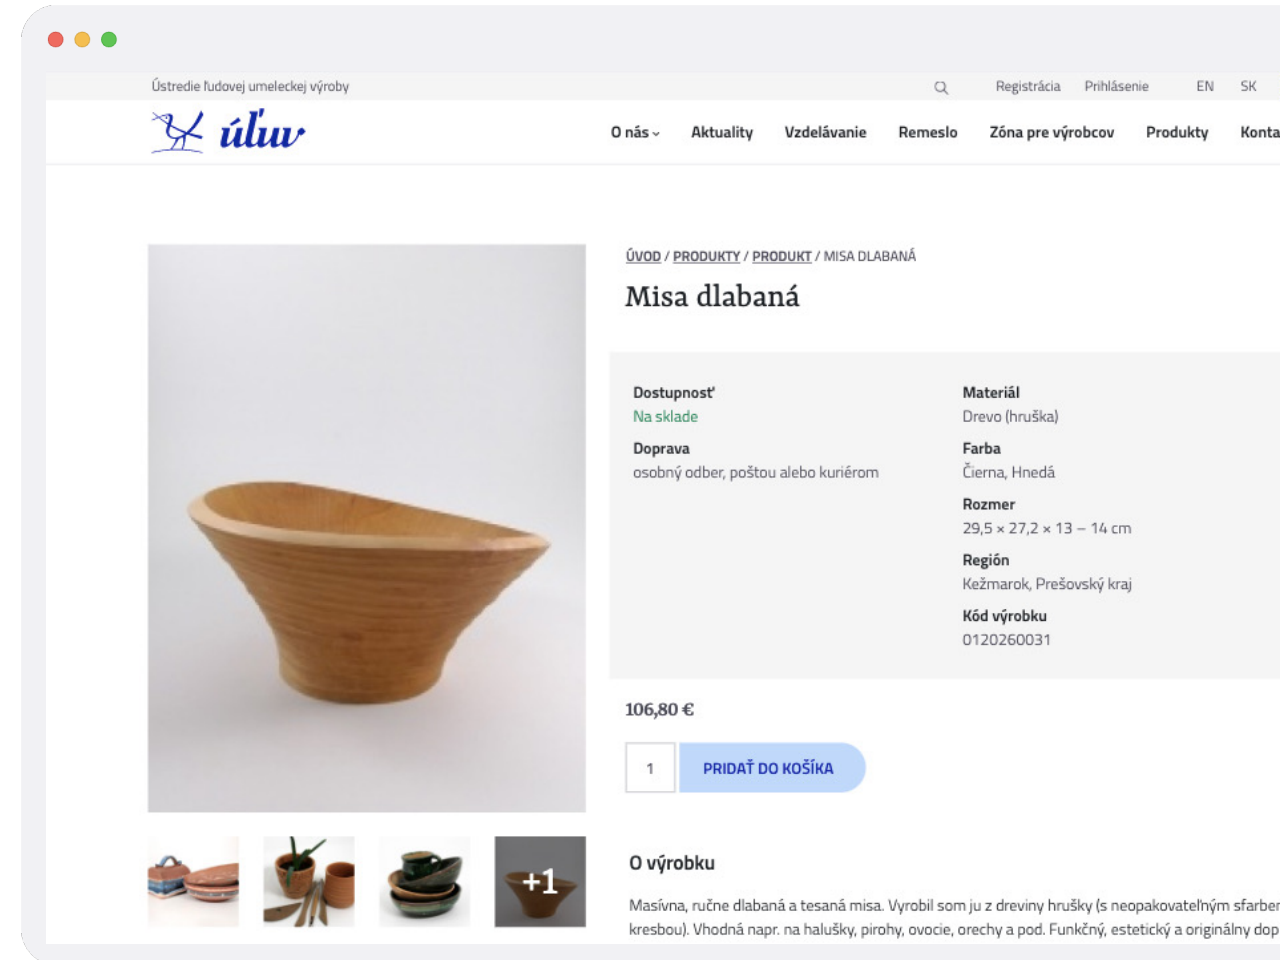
Ústredie ľudovej umeleckej výroby

Registrácia Prihlásenie EN SK

úľuv

O nás Aktuality Vzdelávanie Remeslo Zóna pre výrobcov Produkty Konta

ÚVOD / PRODUKTY / PRODUKT / MISA DLABANÁ

Misa dlabaná

Dostupnosť
Na sklade

Doprava
osobný odber, poštou alebo kuriérom

Materiál
Drevo (hruška)

Farba
Čierna, Hnedá

Rozmer
29,5 × 27,2 × 13 – 14 cm

Región
Kežmarok, Prešovský kraj

Kód výrobku
0120260031

106,80 €

1

PRIDAŤ DO KOŠÍKA

+1

O výrobku

Masívna, ručne dlabaná a tesaná misa. Vyrobil som ju z dreviny hrušky (s neopakovateľným sfarber kresbou). Vhodná napr. na halušky, pirohy, ovocie, orechy a pod. Funkčný, estetický a originálny dop